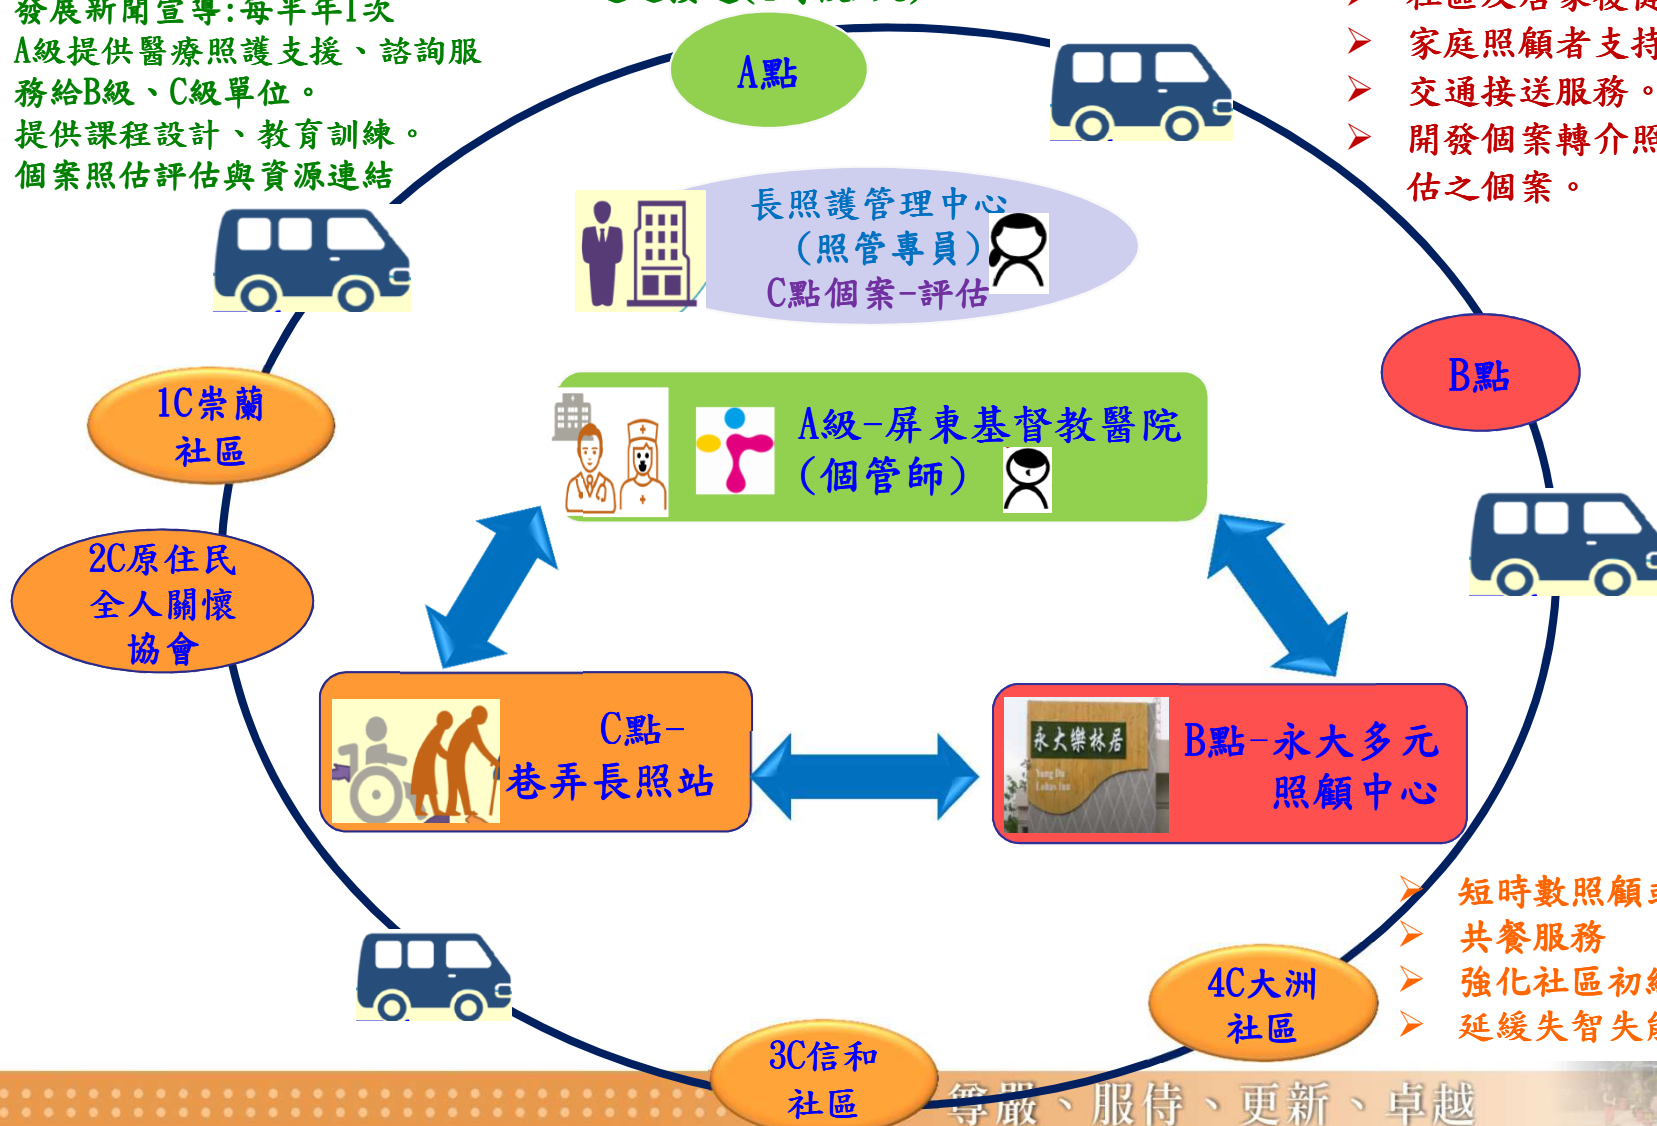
發展新聞宣導:每半年1次
A級提供醫療照護支援、諮詢服務給B級、C級單位。
提供課程設計、教育訓練。
個案照估評估與資源連結

A點

➤ 社區及居家復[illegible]
➤ 家庭照顧者支持
➤ 交通接送服務。
➤ 開發個案轉介照估之個案。

長照護管理中心
(照管專員)
C點個案-評估

B點

1C崇蘭社區

A級-屏東基督教醫院
(個管師)

2C原住民全人關懷協會

C點-
巷弄長照站

永大樂林居

B點-永大多元照顧中心

➤ 短時數照顧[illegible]
➤ 共餐服務
➤ 強化社區初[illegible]
➤ 延緩失智失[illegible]

4C大洲社區

3C信和社區

尊嚴、服侍、更新、卓越